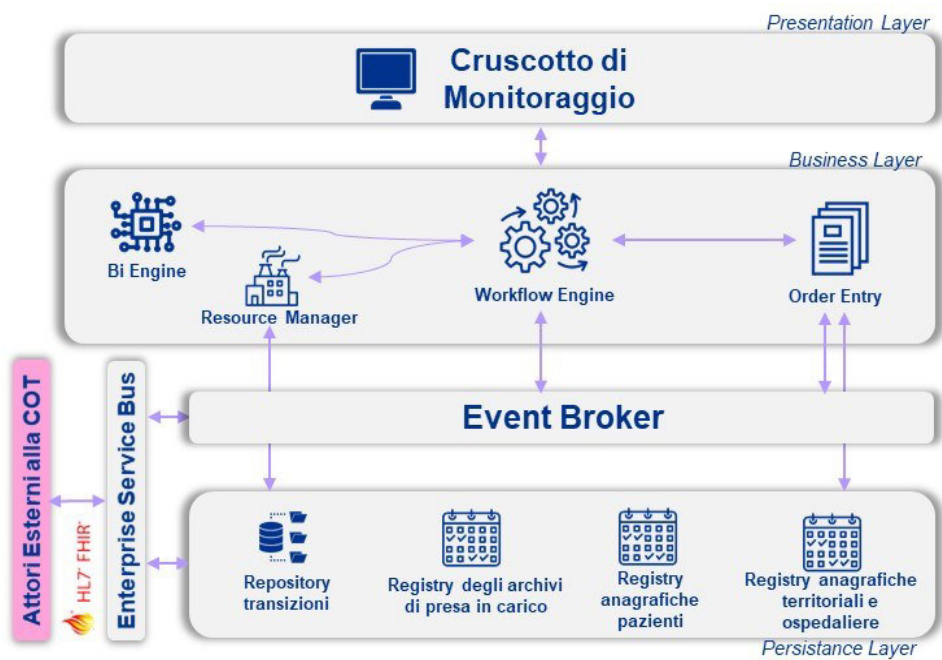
Presentation Layer

Cruscotto di Monitoraggio

Business Layer

Bi Engine

Resource Manager

Workflow Engine

Order Entry

Attori Esterni alla COT

Enterprise Service Bus

HL7 FHIR

Event Broker

Repository transizioni

Registry degli archivi di presa in carico

Registry anagrafiche pazienti

Registry anagrafiche territoriali e ospedaliere

Persistance Layer